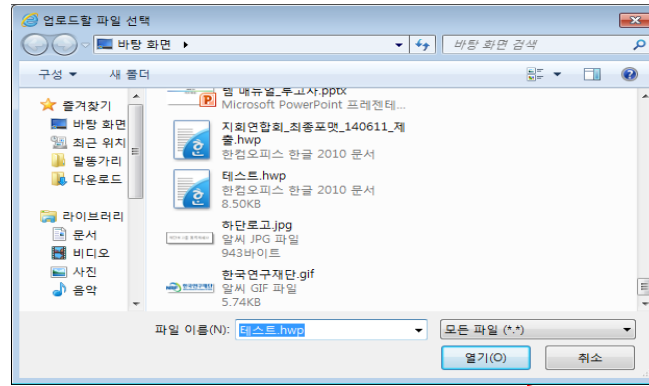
업로드할 파일 선택

바탕 화면 ▸

바탕 화면 검색

구성 ▾ 새 폴더

즐겨찾기
바탕 화면
최근 위치
말풍가리
다운로드

라이브러리
문서
비디오
사진
음악

Microsoft PowerPoint 프레젠테...

지회연합회_최종포맷_140611_제출.hwp
한컴오피스 한글 2010 문서

테스트.hwp
한컴오피스 한글 2010 문서
8.50KB

하단로고.jpg
알씨 JPG 파일
943바이트

한국연구재단.gif
알씨 GIF 파일
5.74KB

파일 이름(N): 테스트.hwp
모든 파일 (*.*)
열기(O)
취소